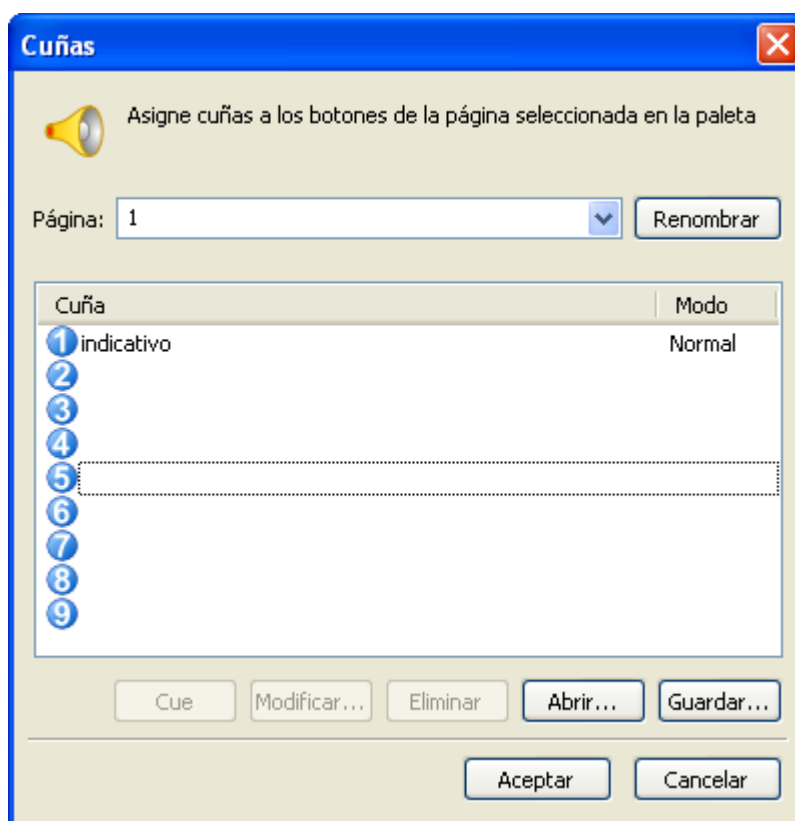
Cuñas

Asigne cuñas a los botones de la página seleccionada en la paleta

Página: 1 Renombrar

| Cuña | Modo |
|---|---|
| 1 indicativo | Normal |
| 2 | |
| 3 | |
| 4 | |
| 5 | |
| 6 | |
| 7 | |
| 8 | |
| 9 | |

Cue Modificar... Eliminar Abrir... Guardar...

Aceptar Cancelar